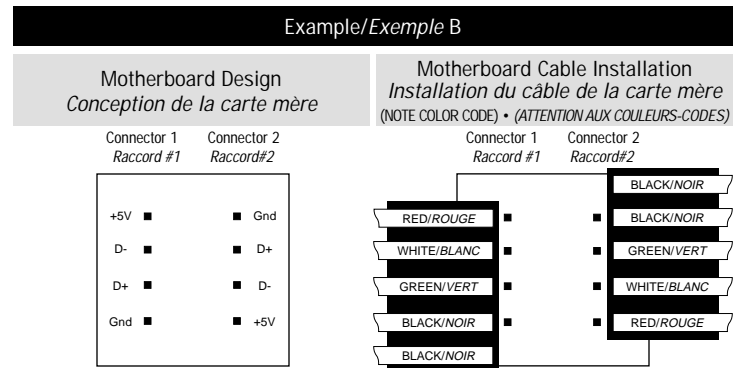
Example/*Exemple* B

Motherboard Design
*Conception de la carte mère*

Connector 1 *Raccord #1*
Connector 2 *Raccord#2*

| Connector 1 | Connector 2 |
|---|---|
| +5V | Gnd |
| D- | D+ |
| D+ | D- |
| Gnd | +5V |

Motherboard Cable Installation
*Installation du câble de la carte mère*
(NOTE COLOR CODE) • *(ATTENTION AUX COULEURS-CODES)*

Connector 1 *Raccord #1*
Connector 2 *Raccord#2*

| Connector 1 | Connector 2 |
|---|---|
| | BLACK/*NOIR* |
| RED/*ROUGE* | BLACK/*NOIR* |
| WHITE/*BLANC* | GREEN/*VERT* |
| GREEN/*VERT* | WHITE/*BLANC* |
| BLACK/*NOIR* | RED/*ROUGE* |
| BLACK/*NOIR* | |